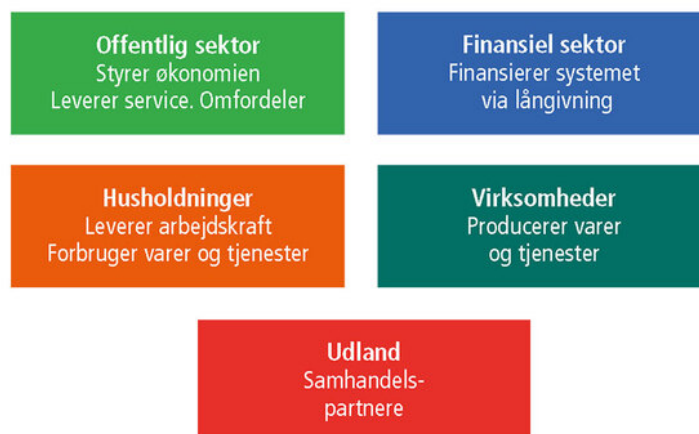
Offentlig sektor
Styrer økonomien
Leverer service. Omfordeler

Finansiel sektor
Finansierer systemet via långivning

Husholdninger
Leverer arbejdskraft
Forbruger varer og tjenester

Virksomheder
Producerer varer og tjenester

Udland
Samhandelspartnere